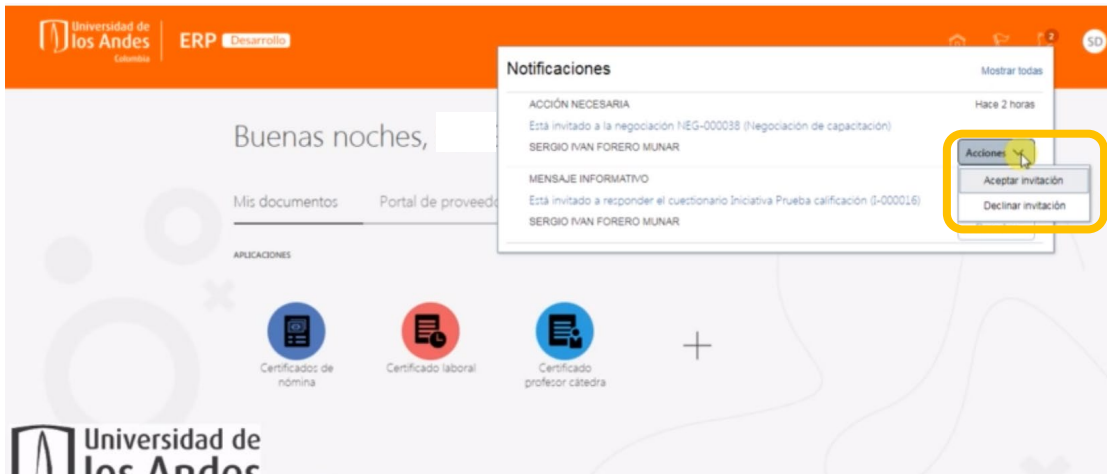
Universidad de los Andes Colombia

ERP Desarrollo

2

SD

Buenas noches,

Mis documentos

Portal de proveedo

APLICACIONES

Certificados de nómina

Certificado laboral

Certificado profesor cátedra

Notificaciones

Mostrar todas

ACCIÓN NECESARIA

Hace 2 horas

Está invitado a la negociación NEG-000038 (Negociación de capacitación)

SERGIO IVAN FORERO MUNAR

Acciones

Aceptar invitación

Declinar invitación

MENSAJE INFORMATIVO

Está invitado a responder el cuestionario Iniciativa Prueba calificación (I-000016)

SERGIO IVAN FORERO MUNAR

Universidad de los Andes